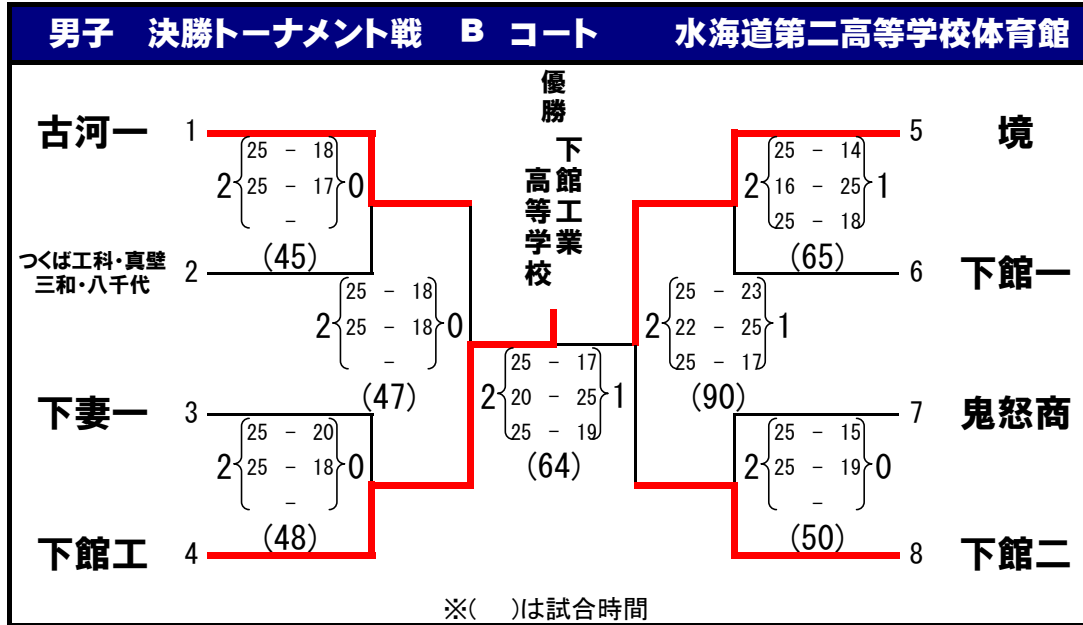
男子　決勝トーナメント戦　B　コート　水海道第二高等学校体育館

優勝

下館工業高等学校

古河一 1

2 25 － 18 / 25 － 17 / － 0

(45)

つくば工科・真壁三和・八千代 2

2 25 － 18 / 25 － 18 / － 0

(47)

下妻一 3

2 25 － 20 / 25 － 18 / － 0

(48)

下館工 4

2 25 － 17 / 20 － 25 / 25 － 19 1

(64)

境 5

2 25 － 14 / 16 － 25 / 25 － 18 1

(65)

下館一 6

2 25 － 23 / 22 － 25 / 25 － 17 1

(90)

鬼怒商 7

2 25 － 15 / 25 － 19 / － 0

(50)

下館二 8

※(　)は試合時間